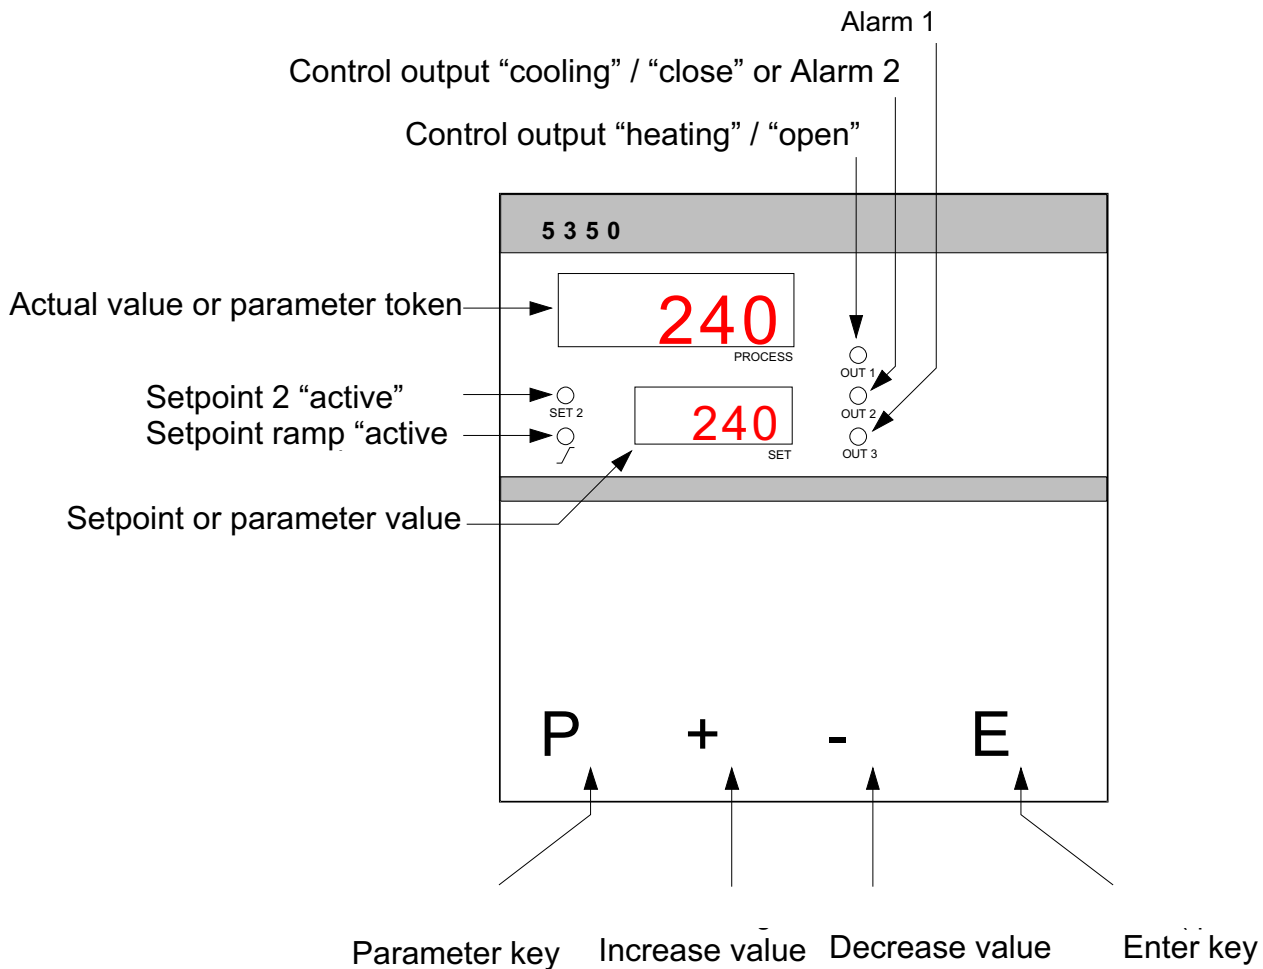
Alarm 1

Control output “cooling” / “close” or Alarm 2

Control output “heating” / “open”

5 3 5 0

Actual value or parameter token

240

PROCESS

OUT 1

Setpoint 2 “active”

Setpoint ramp “active

SET 2

240

SET

OUT 2

OUT 3

Setpoint or parameter value

P + - E

Parameter key

Increase value

Decrease value

Enter key